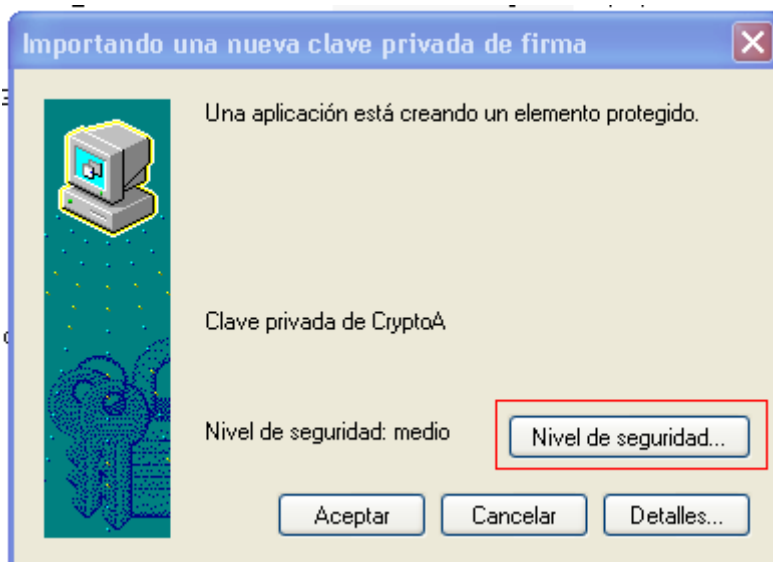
Importando una nueva clave privada de firma

Una aplicación está creando un elemento protegido.

Clave privada de CryptoA

Nivel de seguridad: medio

Nivel de seguridad...

Aceptar

Cancelar

Detalles...